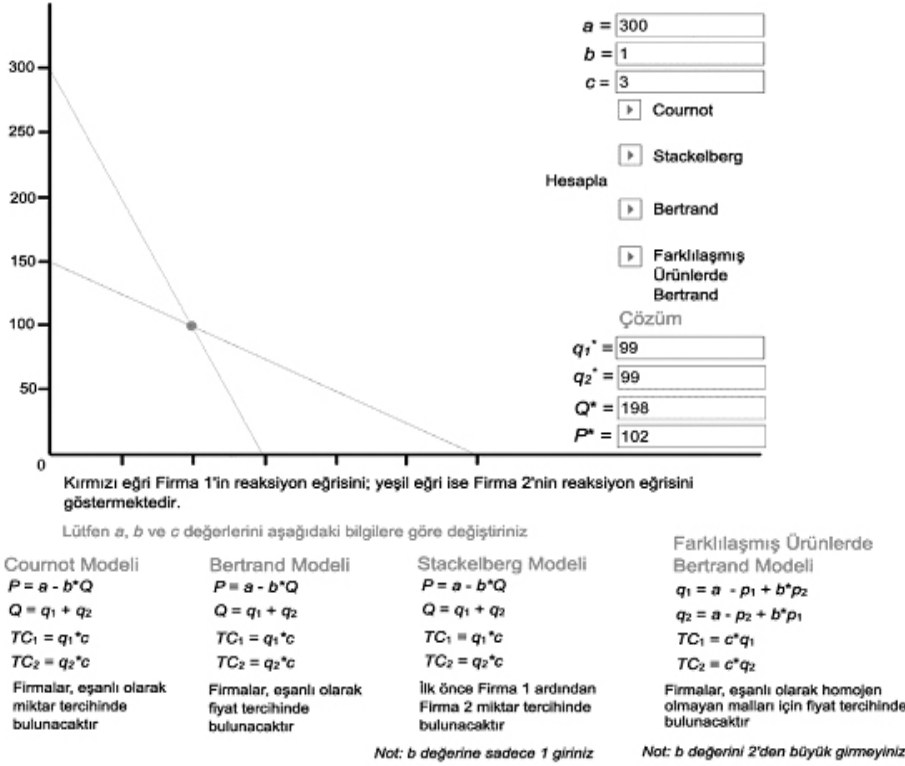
300
250
200
150
100
50
0

$a$ = 300
$b$ = 1
$c$ = 3

Cournot

Stackelberg

Hesapla

Bertrand

Farklılaşmış Ürünlerde Bertrand

Çözüm
$q_1^*$ = 99
$q_2^*$ = 99
$Q^*$ = 198
$P^*$ = 102

Kırmızı eğri Firma 1'in reaksiyon eğrisini; yeşil eğri ise Firma 2'nin reaksiyon eğrisini göstermektedir.

Lütfen $a$, $b$ ve $c$ değerlerini aşağıdaki bilgilere göre değiştiriniz

Cournot Modeli
$P = a - b^*Q$
$Q = q_1 + q_2$
$TC_1 = q_1{}^*c$
$TC_2 = q_2{}^*c$
Firmalar, eşanlı olarak miktar tercihinde bulunacaktır

Bertrand Modeli
$P = a - b^*Q$
$Q = q_1 + q_2$
$TC_1 = q_1{}^*c$
$TC_2 = q_2{}^*c$
Firmalar, eşanlı olarak fiyat tercihinde bulunacaktır

Stackelberg Modeli
$P = a - b^*Q$
$Q = q_1 + q_2$
$TC_1 = q_1{}^*c$
$TC_2 = q_2{}^*c$
İlk önce Firma 1 ardından Firma 2 miktar tercihinde bulunacaktır

Not: b değerine sadece 1 giriniz

Farklılaşmış Ürünlerde Bertrand Modeli
$q_1 = a - p_1 + b^*p_2$
$q_2 = a - p_2 + b^*p_1$
$TC_1 = c^*q_1$
$TC_2 = c^*q_2$
Firmalar, eşanlı olarak homojen olmayan malları için fiyat tercihinde bulunacaktır

Not: b değerini 2'den büyük girmeyiniz